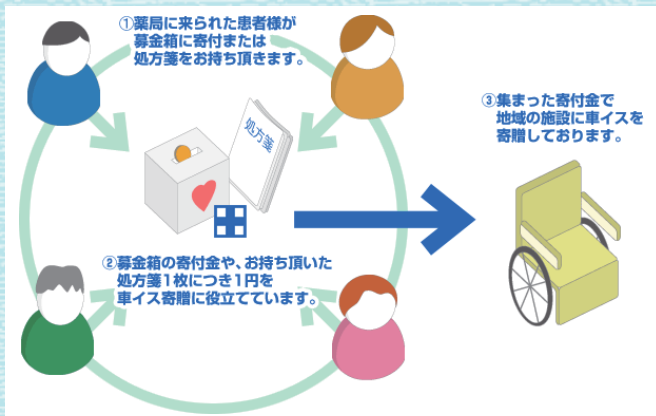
①薬局に来られた患者様が
募金箱に寄付または
処方箋をお持ち頂きます。

処方箋

③集まった寄付金で
地域の施設に車イスを
寄贈しております。

②募金箱の寄付金や、お持ち頂いた
処方箋1枚につき1円を
車イス寄贈に役立てています。